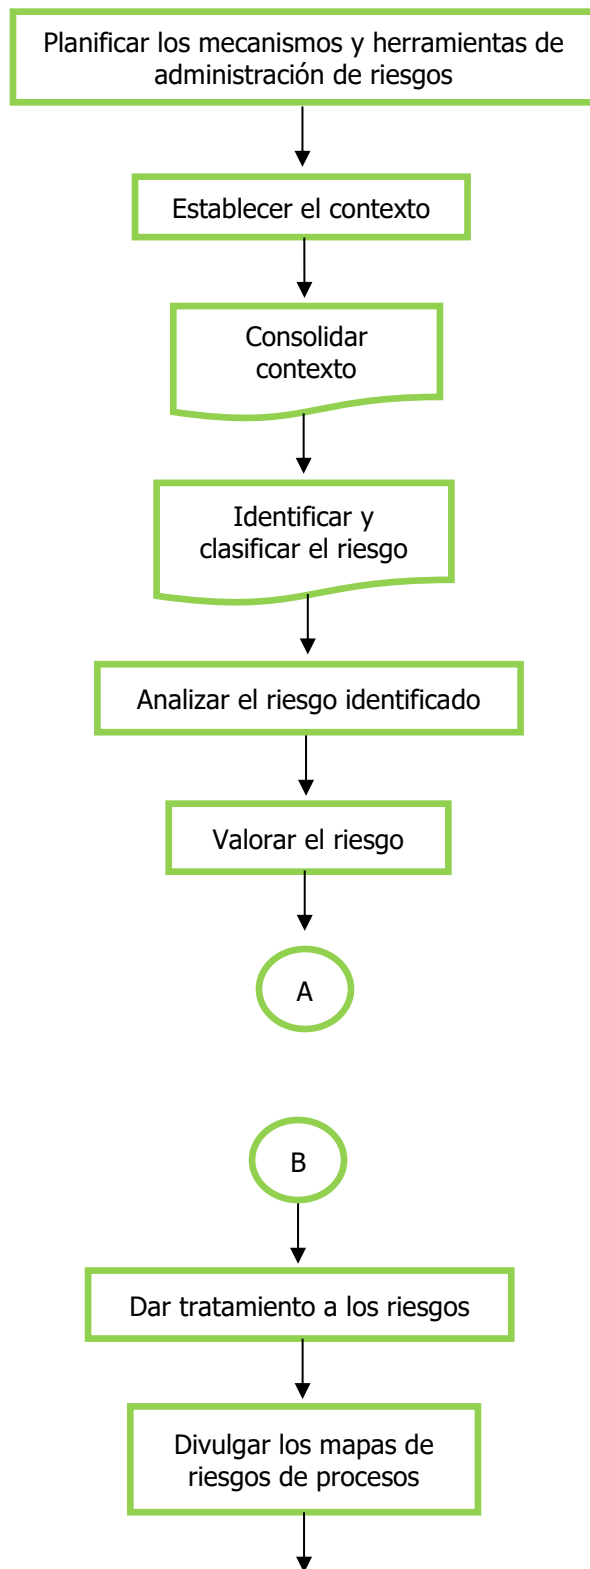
Planificar los mecanismos y herramientas de administración de riesgos

Establecer el contexto

Consolidar contexto

Identificar y clasificar el riesgo

Analizar el riesgo identificado

Valorar el riesgo

A

B

Dar tratamiento a los riesgos

Divulgar los mapas de riesgos de procesos